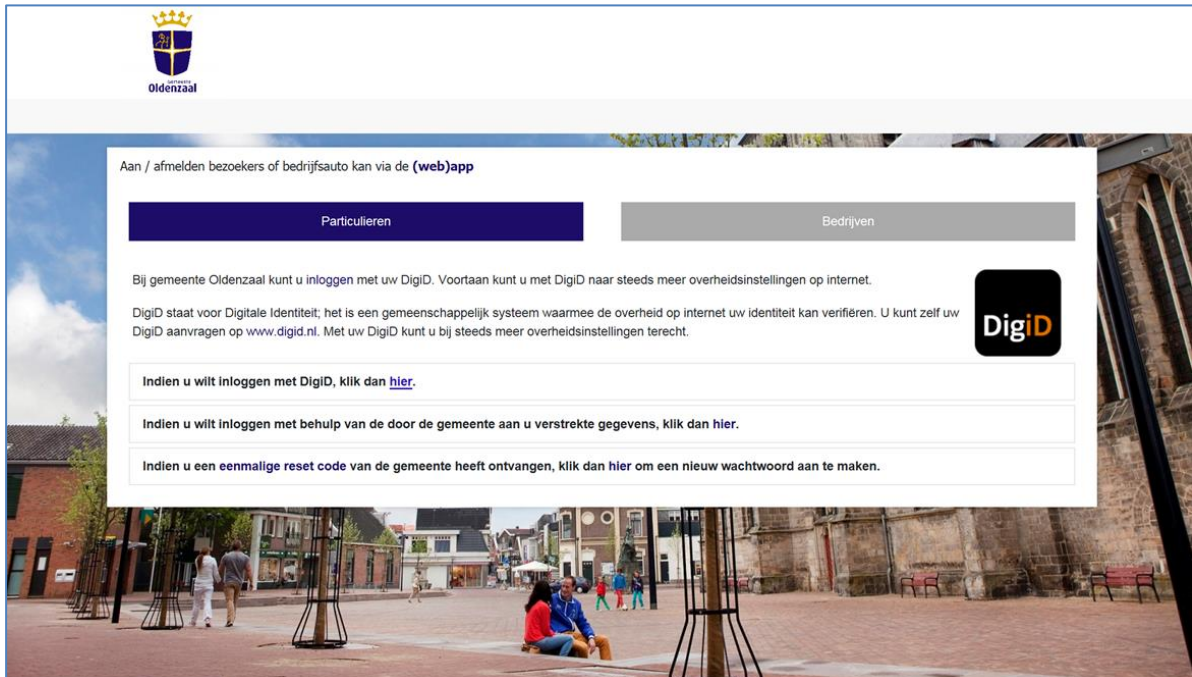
gemeente
Oldenzaal

Aan / afmelden bezoekers of bedrijfsauto kan via de (web)app

Particulieren

Bedrijven

Bij gemeente Oldenzaal kunt u inloggen met uw DigiD. Voortaan kunt u met DigiD naar steeds meer overheidsinstellingen op internet.

DigiD staat voor Digitale Identiteit; het is een gemeenschappelijk systeem waarmee de overheid op internet uw identiteit kan verifiëren. U kunt zelf uw DigiD aanvragen op www.digid.nl. Met uw DigiD kunt u bij steeds meer overheidsinstellingen terecht.

DigiD

Indien u wilt inloggen met DigiD, klik dan hier.

Indien u wilt inloggen met behulp van de door de gemeente aan u verstrekte gegevens, klik dan hier.

Indien u een eenmalige reset code van de gemeente heeft ontvangen, klik dan hier om een nieuw wachtwoord aan te maken.